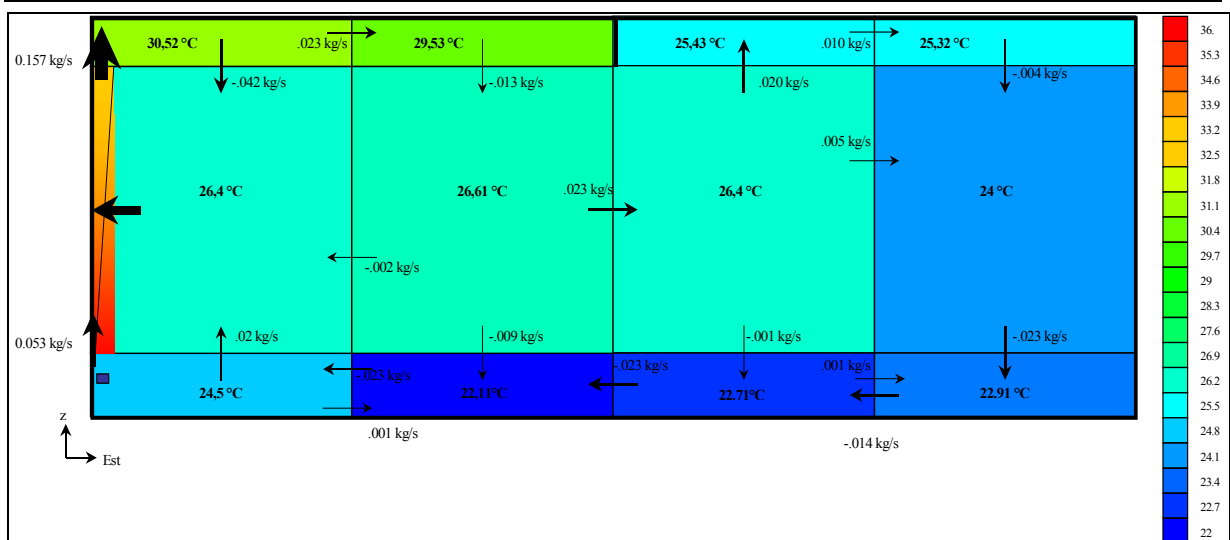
0.157 kg/s

30,52 °C
.023 kg/s
29,53 °C
25,43 °C
.010 kg/s
25,32 °C
-.042 kg/s
-.013 kg/s
.020 kg/s
-.004 kg/s
.005 kg/s
26,4 °C
26,61 °C
.023 kg/s
26,4 °C
24 °C
-.002 kg/s
0.053 kg/s
.02 kg/s
-.009 kg/s
-.001 kg/s
-.023 kg/s
-.023 kg/s
-.023 kg/s
.001 kg/s
24,5 °C
22,11°C
22.71°C
22.91 °C
.001 kg/s
-.014 kg/s
z
Est

36.
35.3
34.6
33.9
33.2
32.5
31.8
31.1
30.4
29.7
29
28.3
27.6
26.9
26.2
25.5
24.8
24.1
23.4
22.7
22